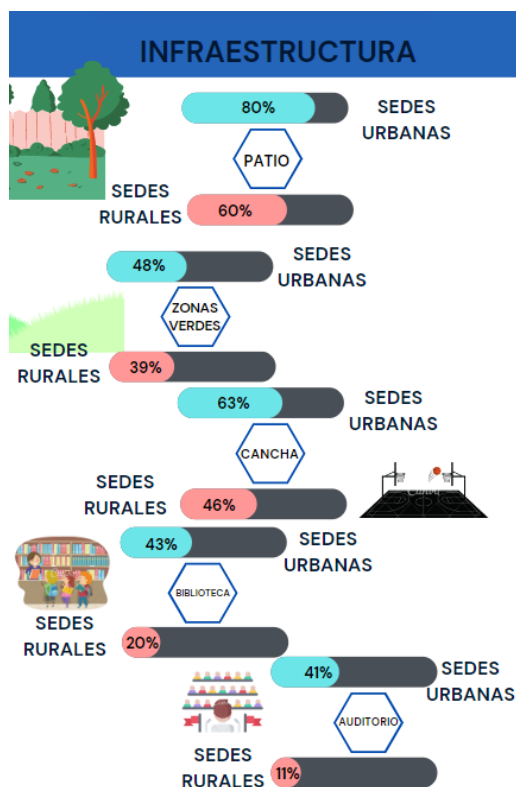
INFRAESTRUCTURA

80% SEDES URBANAS

PATIO

SEDES RURALES 60%

48% SEDES URBANAS

ZONAS VERDES

SEDES RURALES 39%

63% SEDES URBANAS

CANCHA

SEDES RURALES 46%

43% SEDES URBANAS

BIBLIOTECA

SEDES RURALES 20%

41% SEDES URBANAS

AUDITORIO

SEDES RURALES 11%